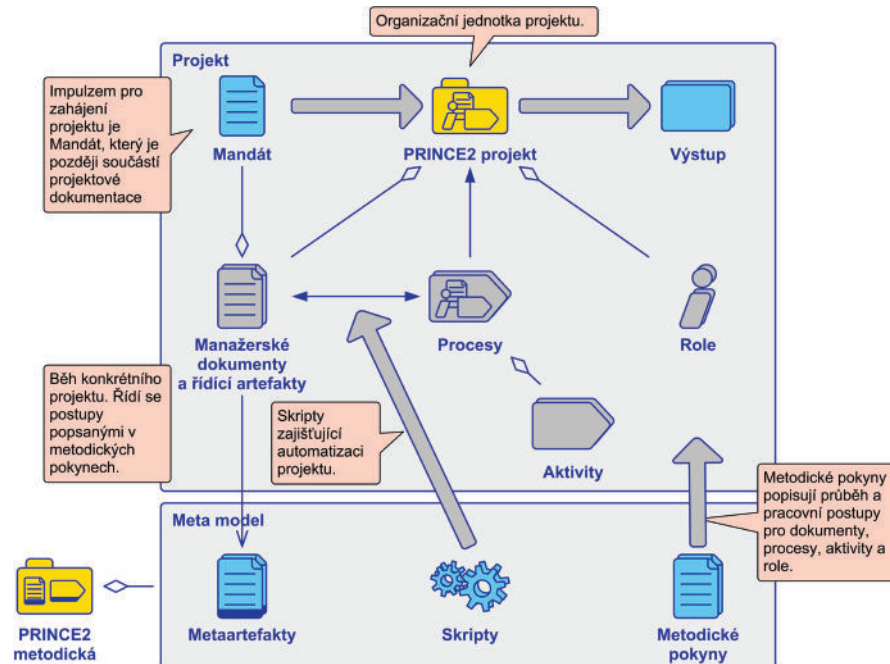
Organizační jednotka projektu.

Projekt

Impulzem pro zahájení projektu je Mandát, který je později součástí projektové dokumentace

Mandát

PRINCE2 projekt

Výstup

Manažerské dokumenty a řídící artefakty

Procesy

Role

Běh konkrétního projektu. Řídí se postupy popsanými v metodických pokynech.

Skripty zajišťující automatizaci projektu.

Aktivity

Metodické pokyny popisují průběh a pracovní postupy pro dokumenty, procesy, aktivity a role.

Meta model

PRINCE2 metodická

Metaartefakty

Skripty

Metodické pokyny